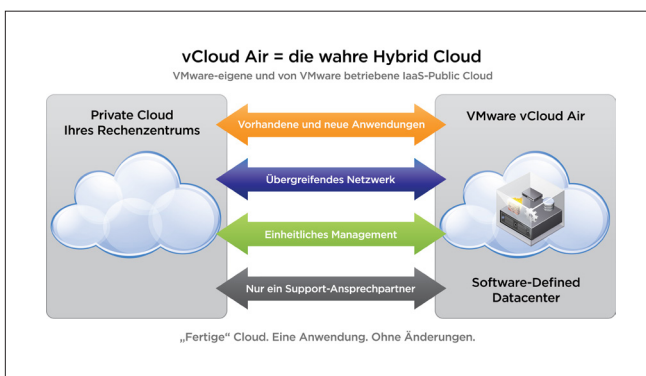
vCloud Air = die wahre Hybrid Cloud

VMware-eigene und von VMware betriebene IaaS-Public Cloud

Private Cloud
Ihres Rechenzentrums

Vorhandene und neue Anwendungen

VMware vCloud Air

Übergreifendes Netzwerk

Einheitliches Management

Nur ein Support-Ansprechpartner

Software-Defined
Datacenter

„Fertige“ Cloud. Eine Anwendung. Ohne Änderungen.